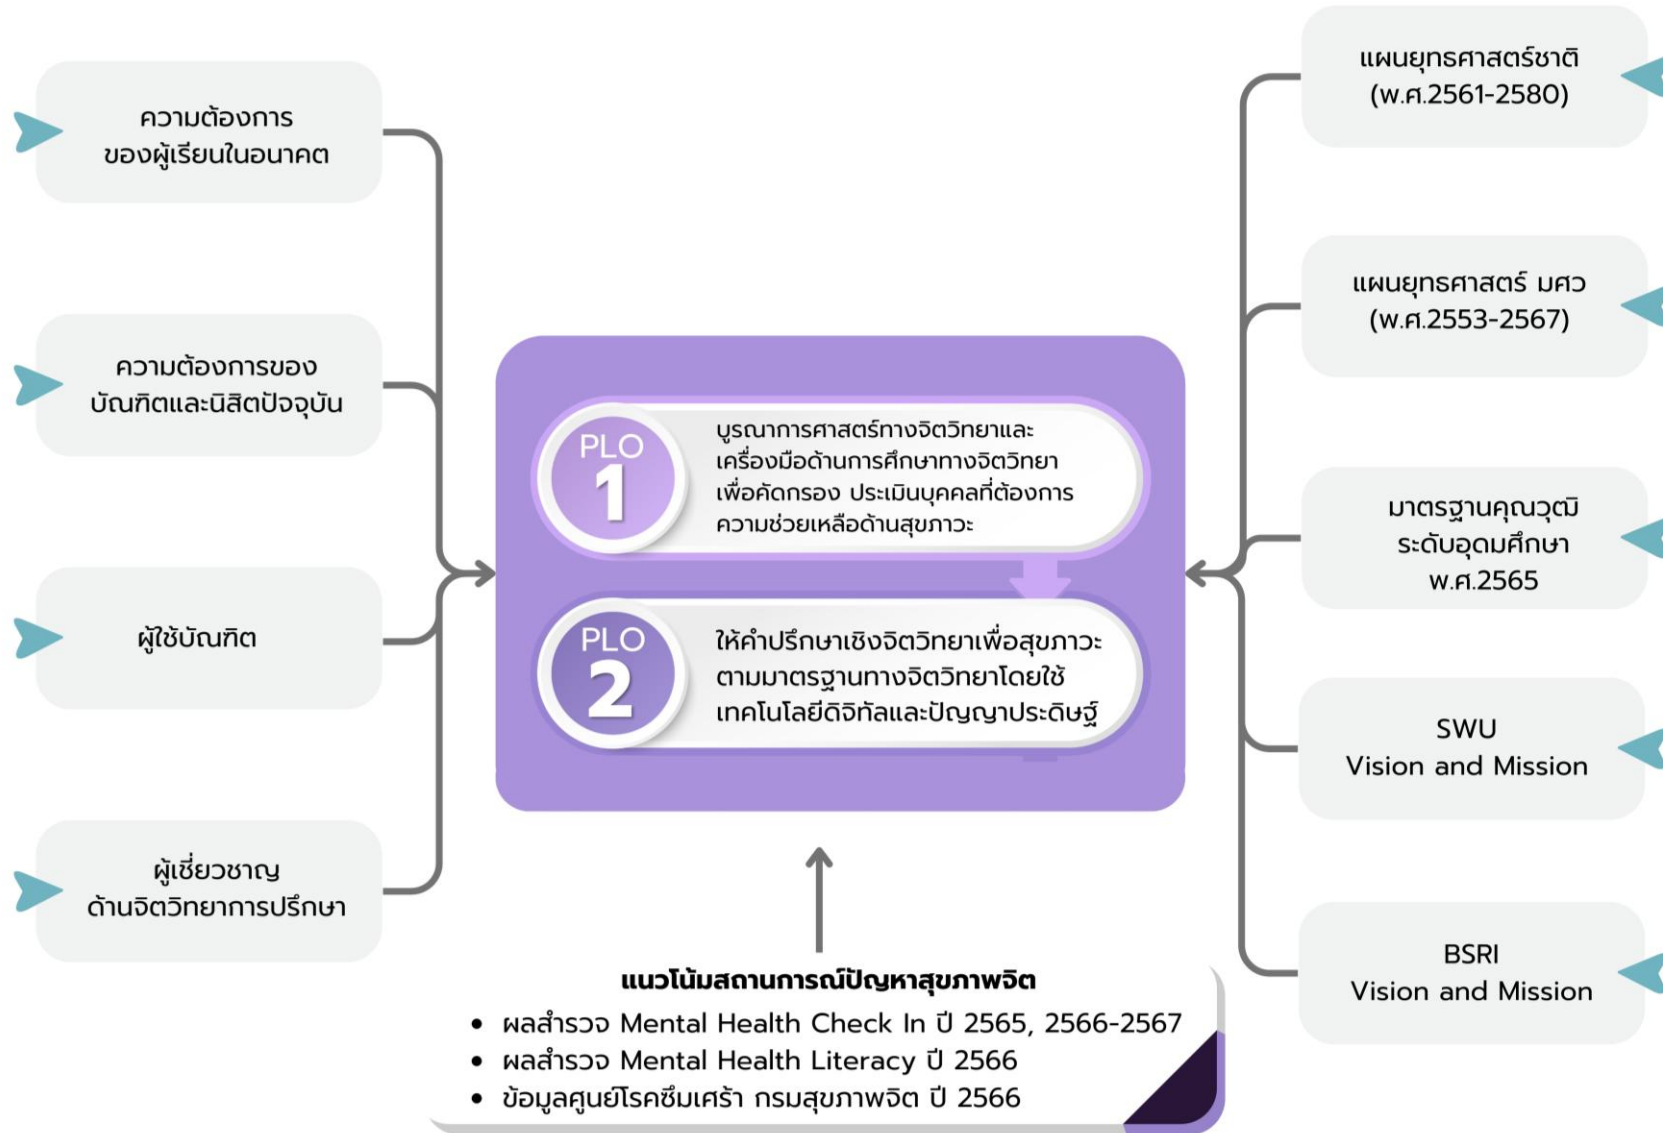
ความต้องการ
ของผู้เรียนในอนาคต

ความต้องการของ
บัณฑิตและนิสิตปัจจุบัน

ผู้ใช้บัณฑิต

ผู้เชี่ยวชาญ
ด้านจิตวิทยาการปรึกษา

PLO 1
บูรณาการศาสตร์ทางจิตวิทยาและเครื่องมือด้านการศึกษาทางจิตวิทยาเพื่อคัดกรอง ประเมินบุคคลที่ต้องการความช่วยเหลือด้านสุขภาวะ

PLO 2
ให้คำปรึกษาเชิงจิตวิทยาเพื่อสุขภาวะตามมาตรฐานทางจิตวิทยาโดยใช้เทคโนโลยีดิจิทัลและปัญญาประดิษฐ์

แผนยุทธศาสตร์ชาติ
(พ.ศ.2561-2580)

แผนยุทธศาสตร์ มศว
(พ.ศ.2553-2567)

มาตรฐานคุณวุฒิ
ระดับอุดมศึกษา
พ.ศ.2565

SWU
Vision and Mission

BSRI
Vision and Mission

แนวโน้มสถานการณ์ปัญหาสุขภาพจิต
• ผลสำรวจ Mental Health Check In ปี 2565, 2566-2567
• ผลสำรวจ Mental Health Literacy ปี 2566
• ข้อมูลศูนย์โรคซึมเศร้า กรมสุขภาพจิต ปี 2566